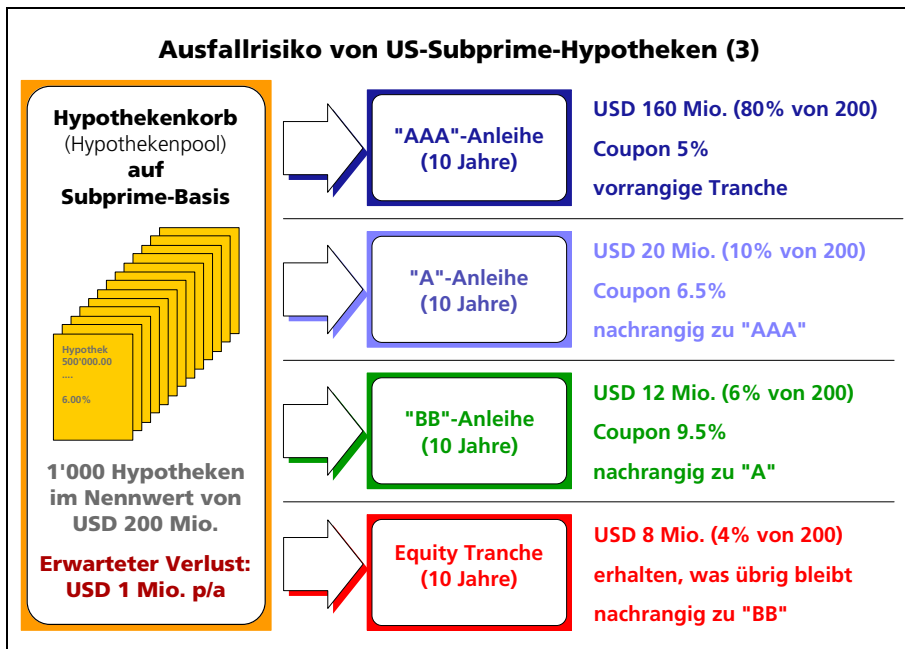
Ausfallrisiko von US-Subprime-Hypotheken (3)

Hypothekenkorb (Hypothekenpool) auf Subprime-Basis

Hypothek
500'000.00
....
6.00%

1'000 Hypotheken im Nennwert von USD 200 Mio.

Erwarteter Verlust: USD 1 Mio. p/a

"AAA"-Anleihe (10 Jahre)

USD 160 Mio. (80% von 200)
Coupon 5%
vorrangige Tranche

"A"-Anleihe (10 Jahre)

USD 20 Mio. (10% von 200)
Coupon 6.5%
nachrangig zu "AAA"

"BB"-Anleihe (10 Jahre)

USD 12 Mio. (6% von 200)
Coupon 9.5%
nachrangig zu "A"

Equity Tranche (10 Jahre)

USD 8 Mio. (4% von 200)
erhalten, was übrig bleibt
nachrangig zu "BB"